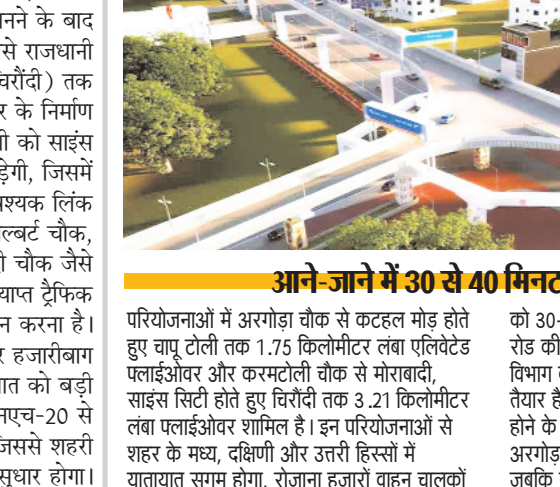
नने के बाद
से राजधानी
चरौंदी) तक
र के निर्माण
ी को साइंस
ड़ेगी, जिसमें
श्यक लिंक
ल्बर्ट चौक,
ी चौक जैसे
याप्त ट्रैफिक
न करना है।
र हजारीबाग
ात को बड़ी
नएच-20 से
जिससे शहरी
सुधार होगा।

आने-जाने में 30 से 40 मिनट

परियोजनाओं में अरगोड़ा चौक से कटहल मोड़ होते हुए चापू टोली तक 1.75 किलोमीटर लंबा एलिवेटेड फ्लाईओवर और करमटोली चौक से मोराबादी, साइंस सिटी होते हुए चिरौंदी तक 3.21 किलोमीटर लंबा फ्लाईओवर शामिल है। इन परियोजनाओं से शहर के मध्य, दक्षिणी और उत्तरी हिस्सों में यातायात सुगम होगा, रोजाना हजारों वाहन चालकों

को 30-
रोड की
विभाग
तैयार है
होने के
अरगोड़ा
जबकि